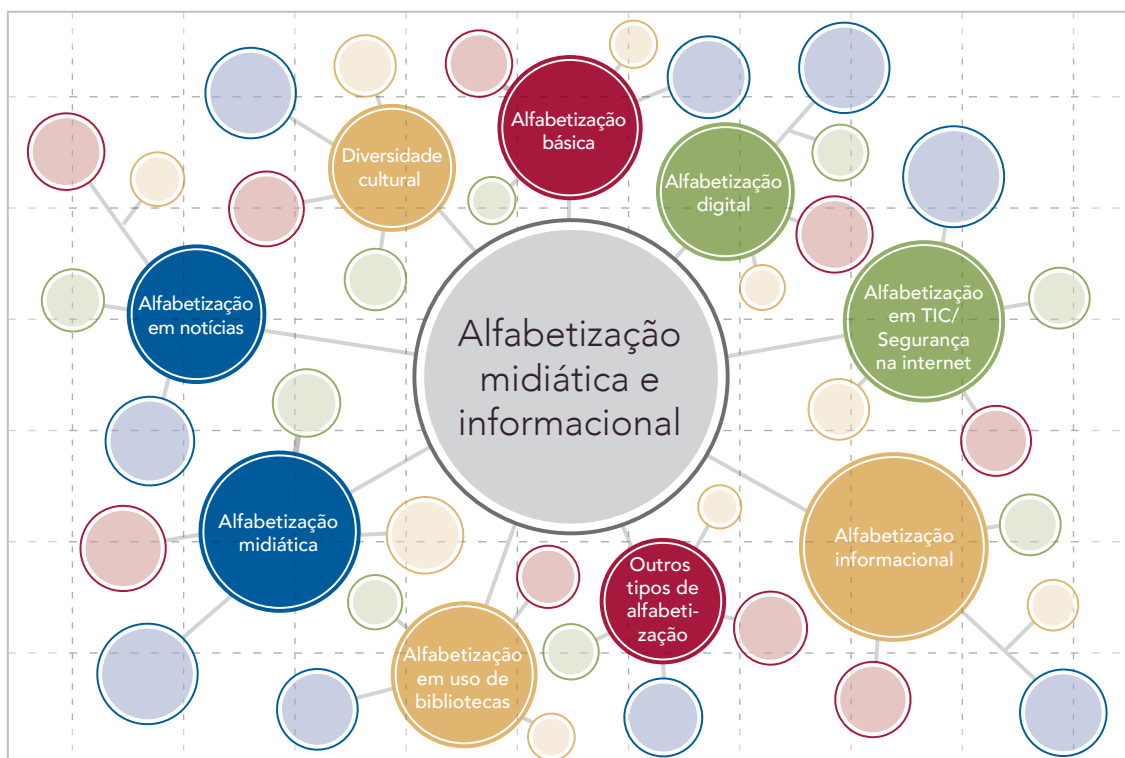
Alfabetização midiática e informacional

Alfabetização básica

Diversidade cultural

Alfabetização digital

Alfabetização em notícias

Alfabetização em TIC/ Segurança na internet

Alfabetização midiática

Alfabetização informacional

Outros tipos de alfabetização

Alfabetização em uso de bibliotecas